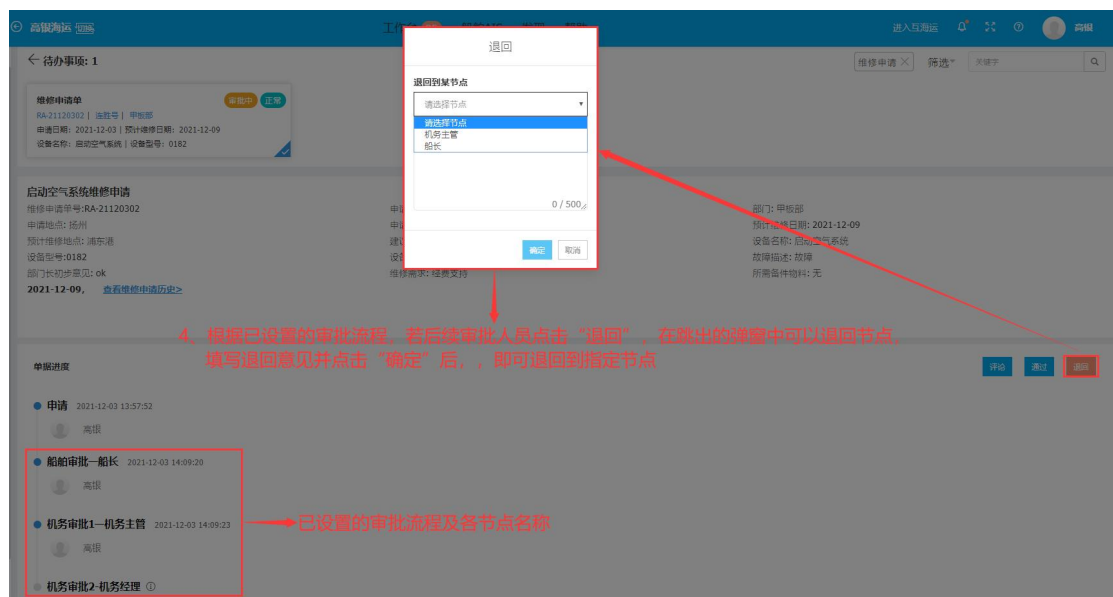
高银海运

工作台 数据中心 管理 帮助

进入互海通 高银

← 待办事项：1

维修申请 × 筛选 关键字

维修申请单 审批中 正常
RA-21120302 | 远胜号 | 甲板部
申请日期：2021-12-03 | 预计维修日期：2021-12-09
设备名称：启动空气系统 | 设备型号：0182

退回

退回到某节点

请选择节点

请选择节点
机务主管
船长

0 / 500

确定 取消

启动空气系统维修申请
维修申请单号:RA-21120302
申请地点：扬州
预计维修地点：浦东港
设备型号:0182
部门长初步意见: ok
2021-12-09， 查看维修申请历史>

维修需求：经费支持

部门：甲板部
预计维修日期：2021-12-09
设备名称：启动空气系统
故障描述：故障
所需备件物料：无

4、根据已设置的审批流程，若后续审批人员点击"退回"，在跳出的弹窗中可以退回节点，填写退回意见并点击"确定"后，，即可退回到指定节点

单据进度

评论 通过 退回

申请 2021-12-03 13:57:52
高银

船舶审批—船长 2021-12-03 14:09:20
高银

机务审批1—机务主管 2021-12-03 14:09:23
高银

已设置的审批流程及各节点名称

机务审批2-机务经理